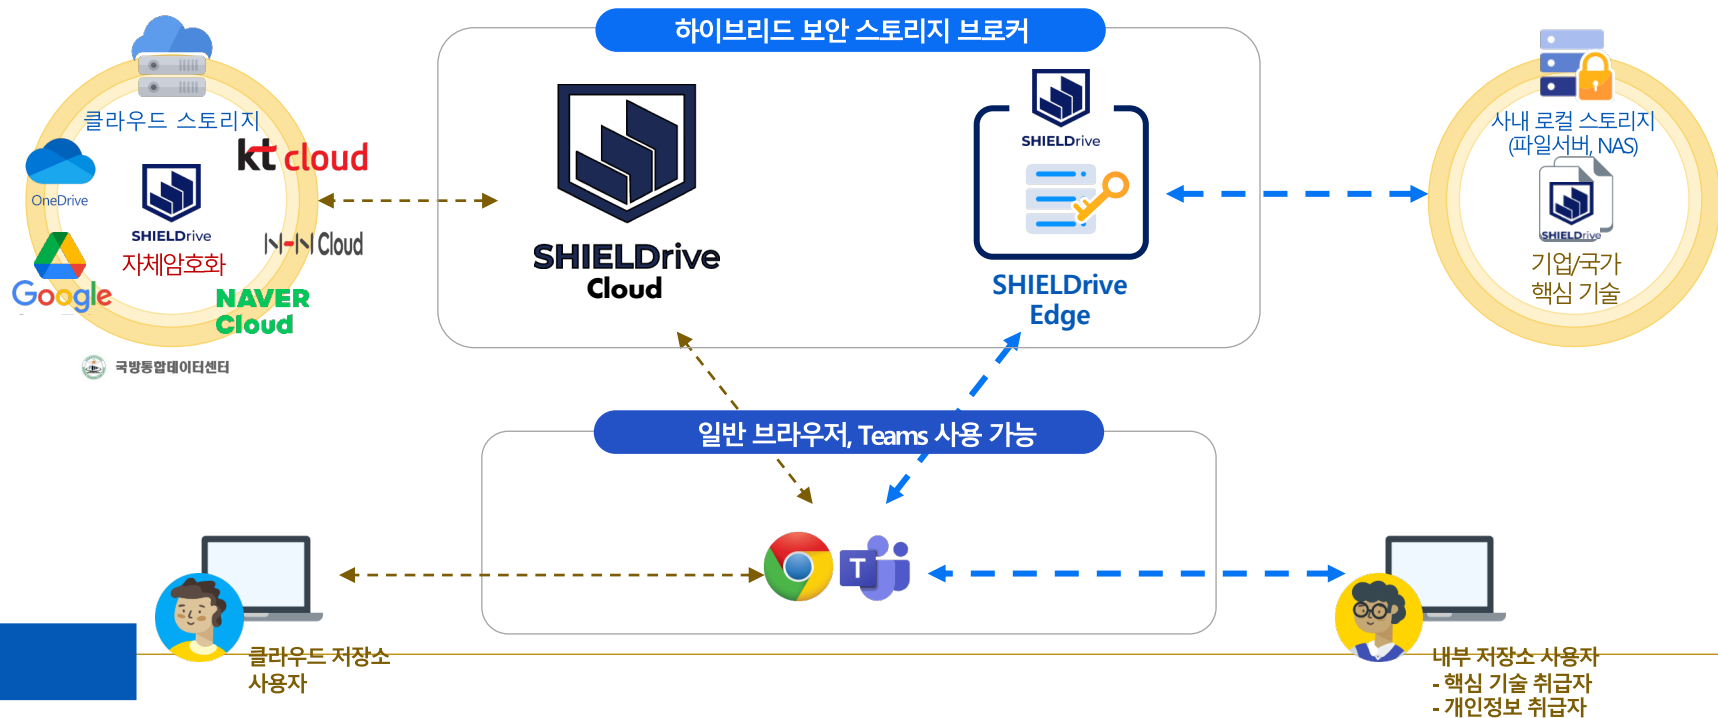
하이브리드 보안 스토리지 브로커

클라우드 스토리지
OneDrive
SHIELDrive
자체암호화
kt cloud
NHN Cloud
Google
NAVER Cloud
국방통합데이터센터

SHIELDrive Cloud

SHIELDrive
SHIELDrive Edge

사내 로컬 스토리지 (파일서버, NAS)
SHIELDrive
기업/국가 핵심 기술

일반 브라우저, Teams 사용 가능

클라우드 저장소 사용자

내부 저장소 사용자
- 핵심 기술 취급자
- 개인정보 취급자